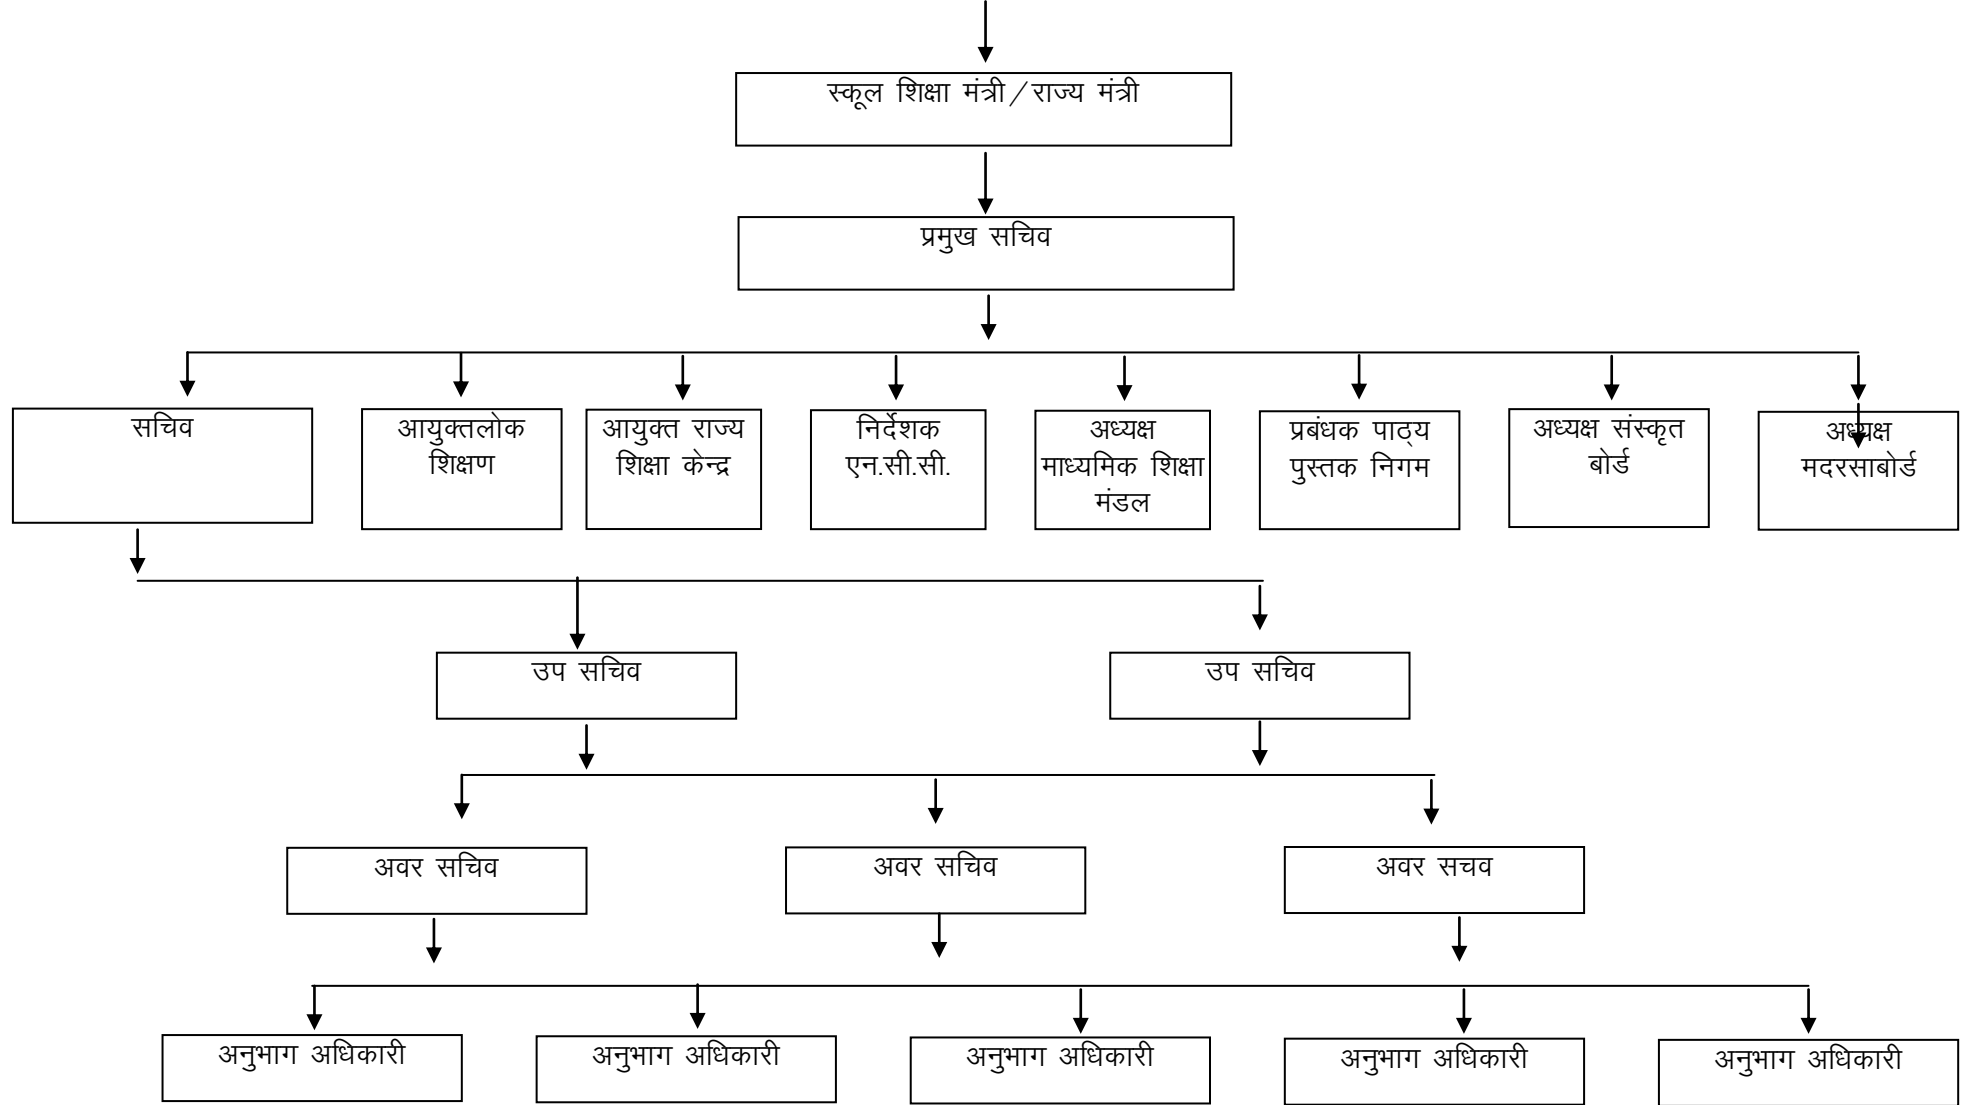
स्कूल शिक्षा मंत्री/राज्य मंत्री

प्रमुख सचिव

सचिव

आयुक्तलोक शिक्षण

आयुक्त राज्य शिक्षा केन्द्र

निर्देशक एन.सी.सी.

अध्यक्ष माध्यमिक शिक्षा मंडल

प्रबंधक पाठ्य पुस्तक निगम

अध्यक्ष संस्कृत बोर्ड

अध्यक्ष मदरसाबोर्ड

उप सचिव

उप सचिव

अवर सचिव

अवर सचिव

अवर सचव

अनुभाग अधिकारी

अनुभाग अधिकारी

अनुभाग अधिकारी

अनुभाग अधिकारी

अनुभाग अधिकारी